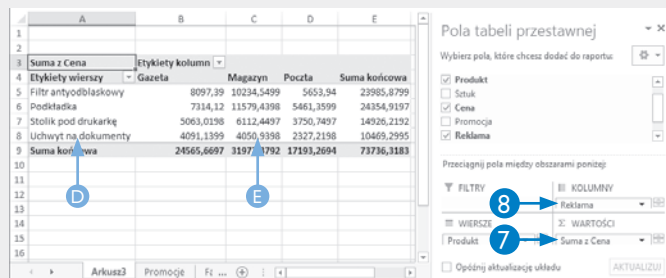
| | A | B | C | D | E |
|---|---|---|---|---|---|
| 1 | | | | | |
| 2 | | | | | |
| 3 | Suma z Cena | Etykiety kolumn | | | |
| 4 | Etykiety wierszy | Gazeta | Magazyn | Poczta | Suma końcowa |
| 5 | Filtr antyodblaskowy | 8097,39 | 10234,5499 | 5653,94 | 23985,8799 |
| 6 | Podkładka | 7314,12 | 11579,4398 | 5461,3599 | 24354,9197 |
| 7 | Stolik pod drukarkę | 5063,0198 | 6112,4497 | 3750,7497 | 14926,2192 |
| 8 | Uchwyt na dokumenty | 4091,1399 | 4050,9398 | 2327,2198 | 10469,2995 |
| 9 | Suma ko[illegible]wa | 24565,6697 | 3197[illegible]792 | 17193,2694 | 73736,3183 |

D

E

Arkusz3 Promocje F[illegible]

Pola tabeli przestawnej

Wybierz pola, które chcesz dodać do raportu:

Produkt
Sztuk
Cena
Promocja
Reklama

Przeciągnij pola między obszarami poniżej:

FILTRY

KOLUMNY

Reklama

8

WIERSZE

WARTOŚCI

Produkt

7

Suma z Cena

Opóźnij aktualizację układu

AKTUALIZUJ